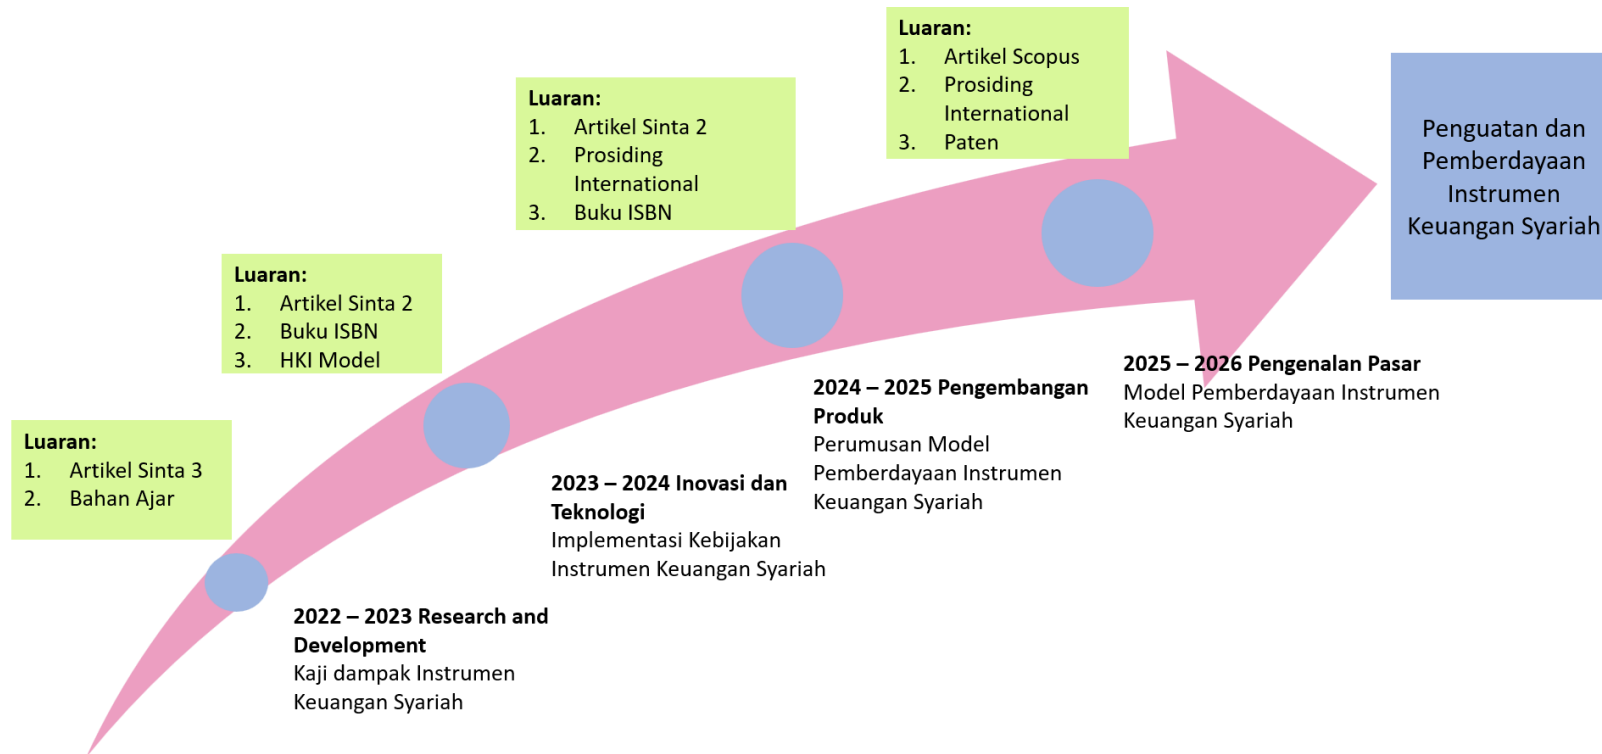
Luaran:
1. Artikel Sinta 3
2. Bahan Ajar

Luaran:
1. Artikel Sinta 2
2. Buku ISBN
3. HKI Model

Luaran:
1. Artikel Sinta 2
2. Prosiding International
3. Buku ISBN

Luaran:
1. Artikel Scopus
2. Prosiding International
3. Paten

Penguatan dan Pemberdayaan Instrumen Keuangan Syariah

2022 – 2023 Research and Development
Kaji dampak Instrumen Keuangan Syariah

2023 – 2024 Inovasi dan Teknologi
Implementasi Kebijakan Instrumen Keuangan Syariah

2024 – 2025 Pengembangan Produk
Perumusan Model Pemberdayaan Instrumen Keuangan Syariah

2025 – 2026 Pengenalan Pasar
Model Pemberdayaan Instrumen Keuangan Syariah